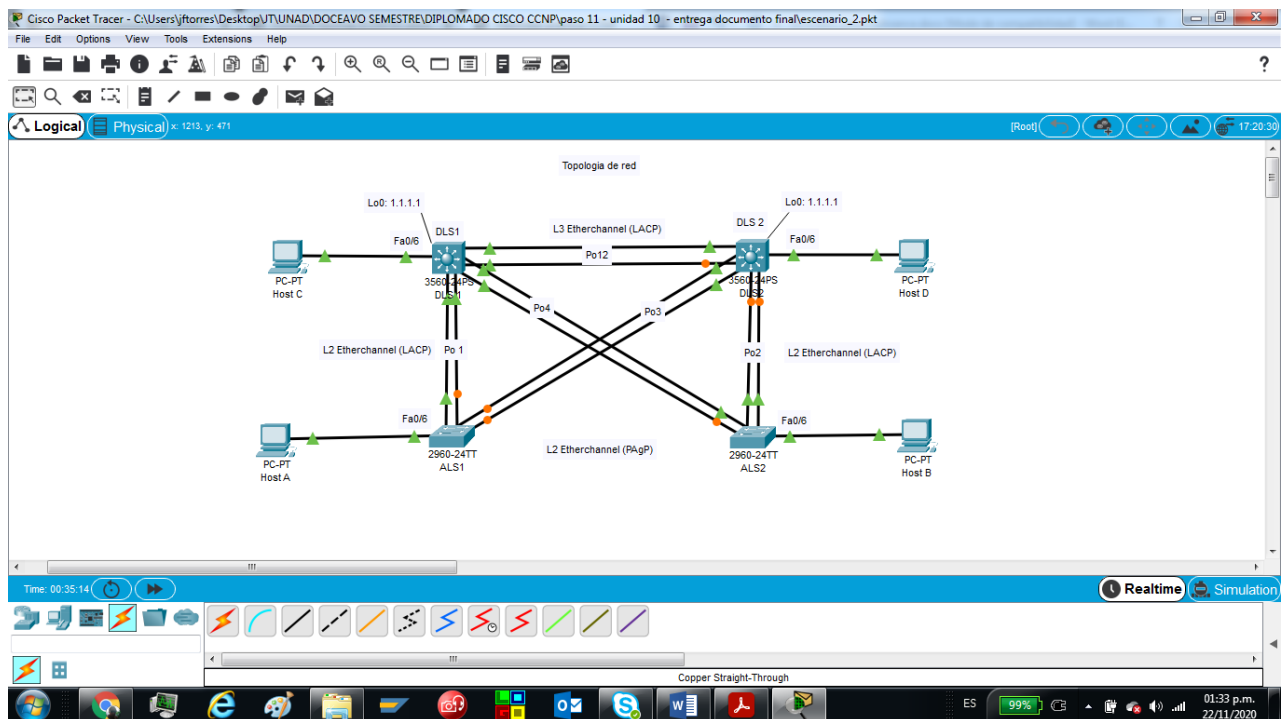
Cisco Packet Tracer - C:\Users\jftorres\Desktop\JT\UNAD\DOCEAVO SEMESTRE\DIPLOMADO CISCO CCNP\paso 11 - unidad 10 - entrega documento final\escenario_2.pkt

File Edit Options View Tools Extensions Help

?

Logical Physical x: 1213, y: 471

[Root] 17:20:30

Topologia de red

Lo0: 1.1.1.1

DLS1

Fa0/6

PC-PT
Host C

3560-24PS
DLS1

L3 Etherchannel (LACP)

Po12

DLS 2

Lo0: 1.1.1.1

Fa0/6

3560-24PS
DLS2

PC-PT
Host D

Po4

Po3

L2 Etherchannel (LACP)

Po 1

Po2

L2 Etherchannel (LACP)

Fa0/6

PC-PT
Host A

2960-24TT
ALS1

L2 Etherchannel (PAgP)

Fa0/6

2960-24TT
ALS2

PC-PT
Host B

Time: 00:35:14

Realtime Simulation

Copper Straight-Through

ES 99% 01:33 p.m. 22/11/2020